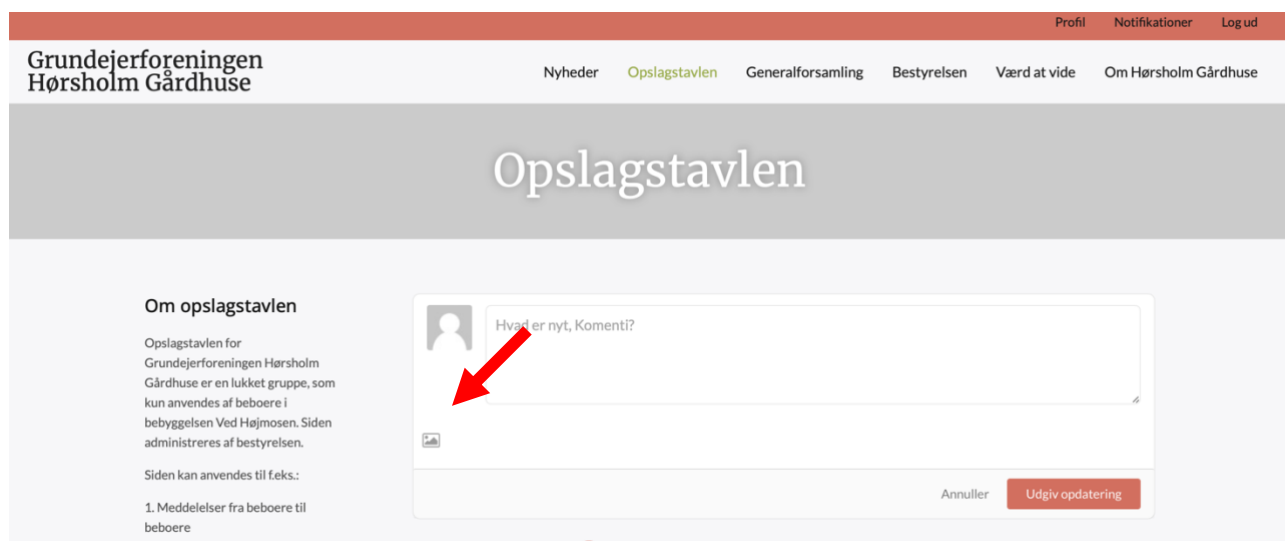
Profil Notifikationer Log ud

Grundejerforeningen Hørsholm Gårdhuse

Nyheder Opslagstavlen Generalforsamling Bestyrelsen Værd at vide Om Hørsholm Gårdhuse

Opslagstavlen

Om opslagstavlen

Opslagstavlen for Grundejerforeningen Hørsholm Gårdhuse er en lukket gruppe, som kun anvendes af beboere i bebyggelsen Ved Højmosen. Siden administreres af bestyrelsen.

Siden kan anvendes til f.eks.:

1. Meddelelser fra beboere til beboere

Hvad er nyt, Komenti?

Annuller Udgiv opdatering